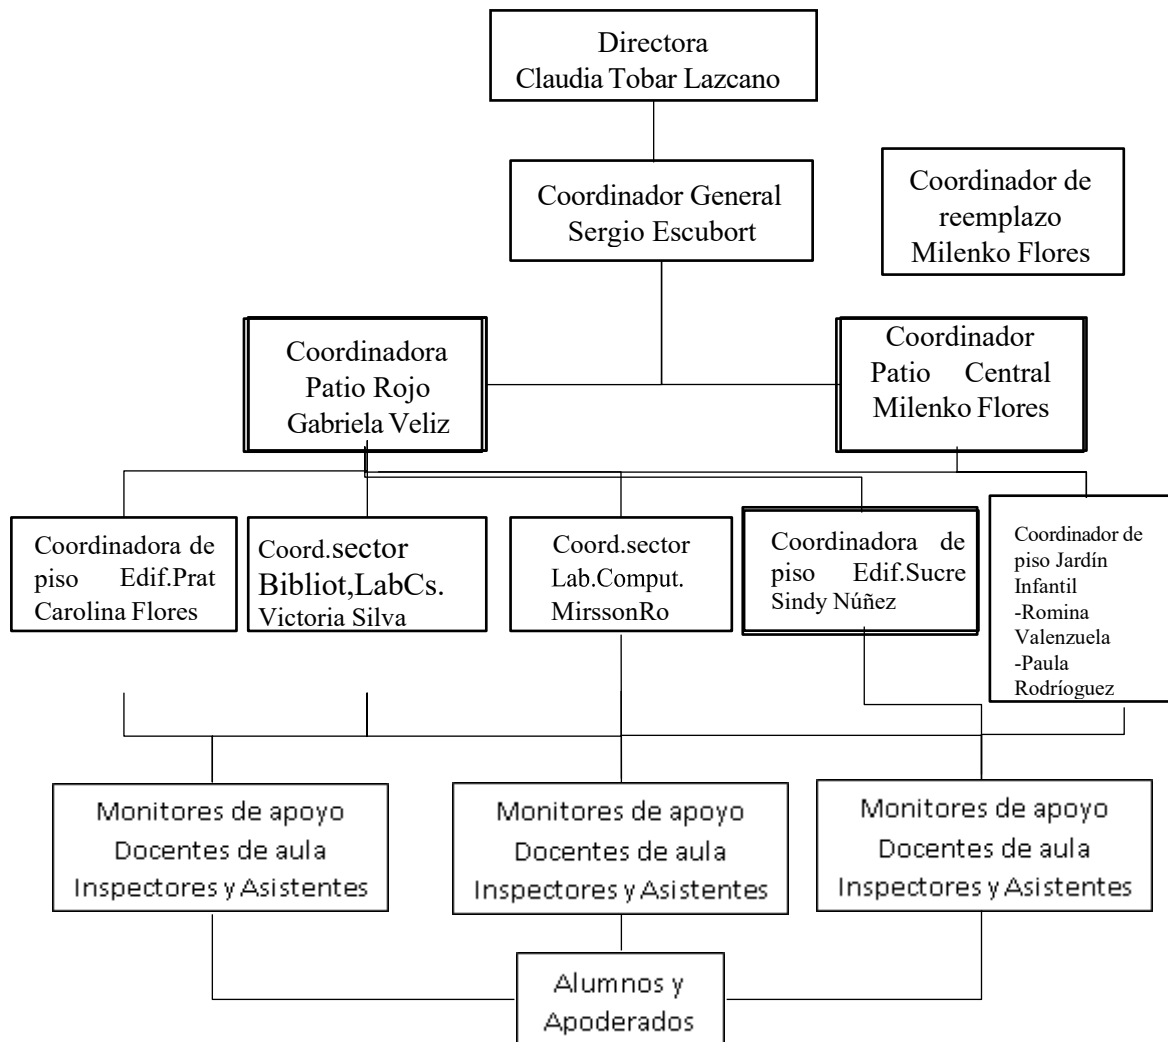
Directora
Claudia Tobar Lazcano

Coordinador General
Sergio Escubort

Coordinador de reemplazo
Milenko Flores

Coordinadora
Patio Rojo
Gabriela Veliz

Coordinador
Patio Central
Milenko Flores

Coordinadora de piso Edif.Prat
Carolina Flores

Coord.sector
Bibliot,LabCs.
Victoria Silva

Coord.sector
Lab.Comput.
MirssonRo

Coordinadora de piso Edif.Sucre
Sindy Núñez

Coordinador de piso Jardín Infantil
-Romina Valenzuela
-Paula Rodríoguez

Monitores de apoyo
Docentes de aula
Inspectores y Asistentes

Monitores de apoyo
Docentes de aula
Inspectores y Asistentes

Monitores de apoyo
Docentes de aula
Inspectores y Asistentes

Alumnos y
Apoderados